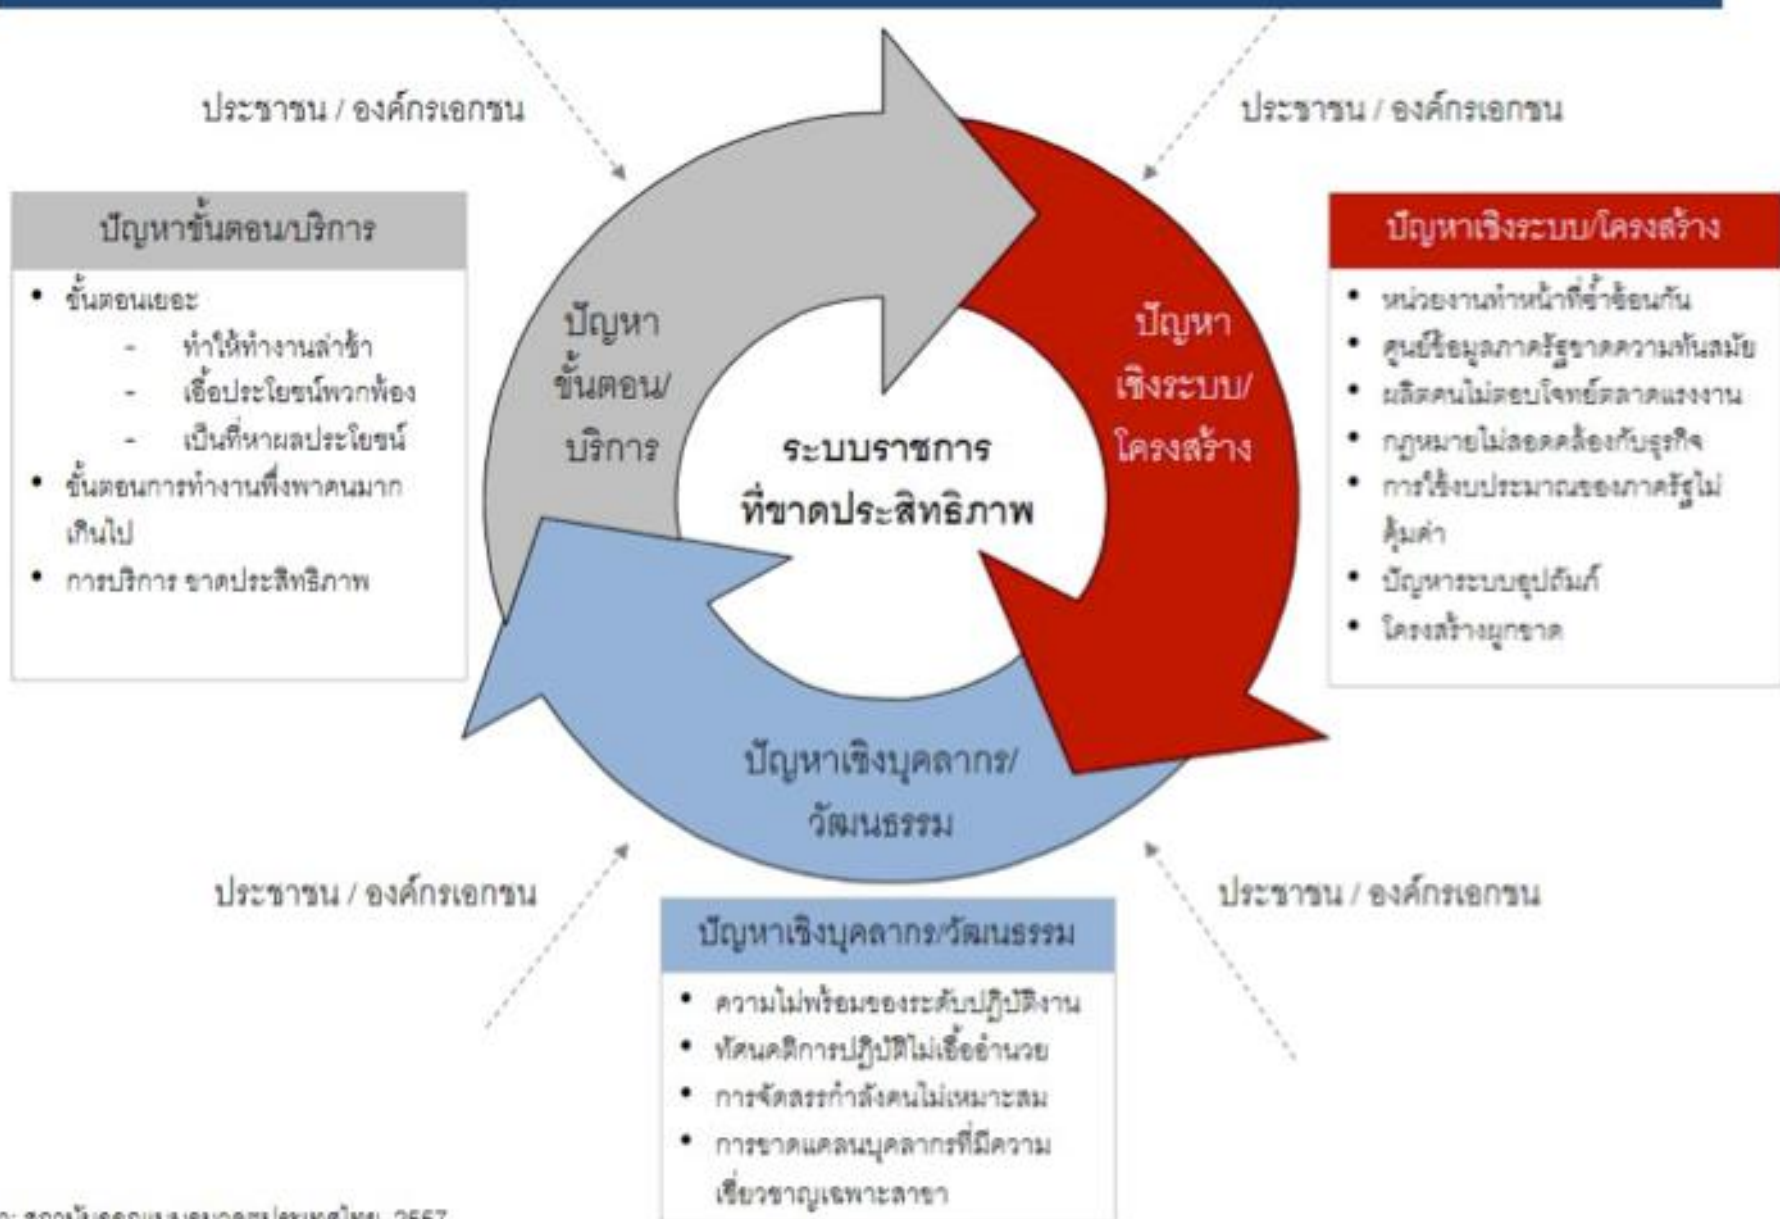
ประชาชน / องค์กรเอกชน

ประชาชน / องค์กรเอกชน

ปัญหาขั้นตอน/บริการ

- ขั้นตอนเยอะ
  - ทำให้ทำงานล่าช้า
  - เอื้อประโยชน์พวกพ้อง
  - เป็นที่หาผลประโยชน์
- ขั้นตอนการทำงานพึ่งพาคนมากเกินไป
- การบริการ ขาดประสิทธิภาพ

ปัญหา ขั้นตอน/ บริการ

ปัญหา เชิงระบบ/ โครงสร้าง

ระบบราชการ ที่ขาดประสิทธิภาพ

ปัญหาเชิงระบบ/โครงสร้าง

- หน่วยงานทำหน้าที่ซ้ำซ้อนกัน
- ศูนย์ข้อมูลภาครัฐขาดความทันสมัย
- ผลิตคนไม่ตอบโจทย์ตลาดแรงงาน
- กฎหมายไม่สอดคล้องกับธุรกิจ
- การใช้งบประมาณของภาครัฐไม่คุ้มค่า
- ปัญหาระบบอุปถัมภ์
- โครงสร้างผูกขาด

ปัญหาเชิงบุคลากร/ วัฒนธรรม

ประชาชน / องค์กรเอกชน

ประชาชน / องค์กรเอกชน

ปัญหาเชิงบุคลากร/วัฒนธรรม

- ความไม่พร้อมของระดับปฏิบัติงาน
- ทัศนคติการปฏิบัติไม่เอื้ออำนวย
- การจัดสรรกำลังคนไม่เหมาะสม
- การขาดแคลนบุคลากรที่มีความเชี่ยวชาญเฉพาะสาขา

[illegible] 2557